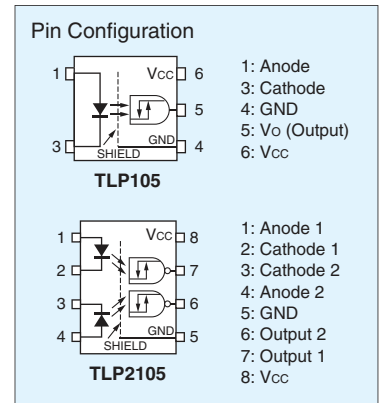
Pin Configuration

1
3
Vcc 6
5
GND 4
SHIELD
TLP105

1: Anode
3: Cathode
4: GND
5: Vo (Output)
6: Vcc

1
2
3
4
Vcc 8
7
6
GND 5
SHIELD
TLP2105

1: Anode 1
2: Cathode 1
3: Cathode 2
4: Anode 2
5: GND
6: Output 2
7: Output 1
8: Vcc